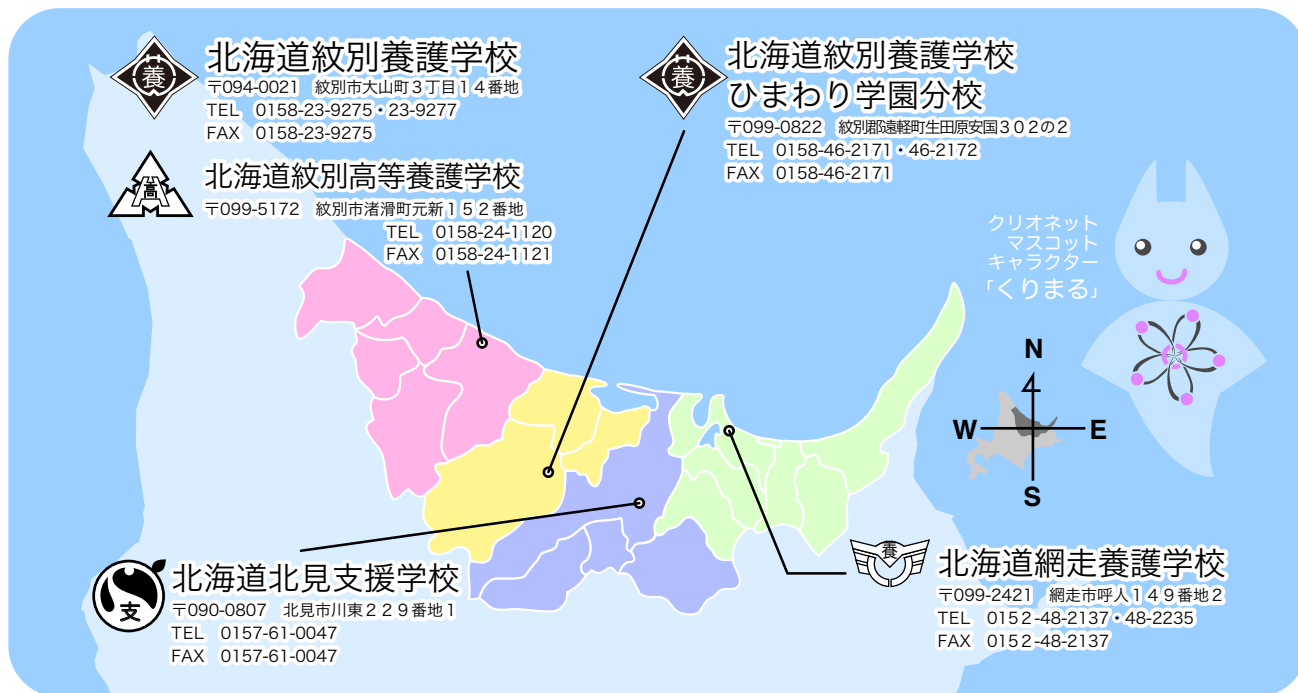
養

北海道紋別養護学校
〒094-0021　紋別市大山町３丁目１４番地
TEL　0158-23-9275・23-9277
FAX　0158-23-9275

養

北海道紋別養護学校
ひまわり学園分校
〒099-0822　紋別郡遠軽町生田原安国３０２の２
TEL　0158-46-2171・46-2172
FAX　0158-46-2171

高

北海道紋別高等養護学校
〒099-5172　紋別市渚滑町元新１５２番地
TEL　0158-24-1120
FAX　0158-24-1121

クリオネット
マスコット
キャラクター
「くりまる」

N
W
E
S

支

北海道北見支援学校
〒090-0807　北見市川東２２９番地１
TEL　0157-61-0047
FAX　0157-61-0047

養

北海道網走養護学校
〒099-2421　網走市呼人１４９番地２
TEL　0152-48-2137・48-2235
FAX　0152-48-2137